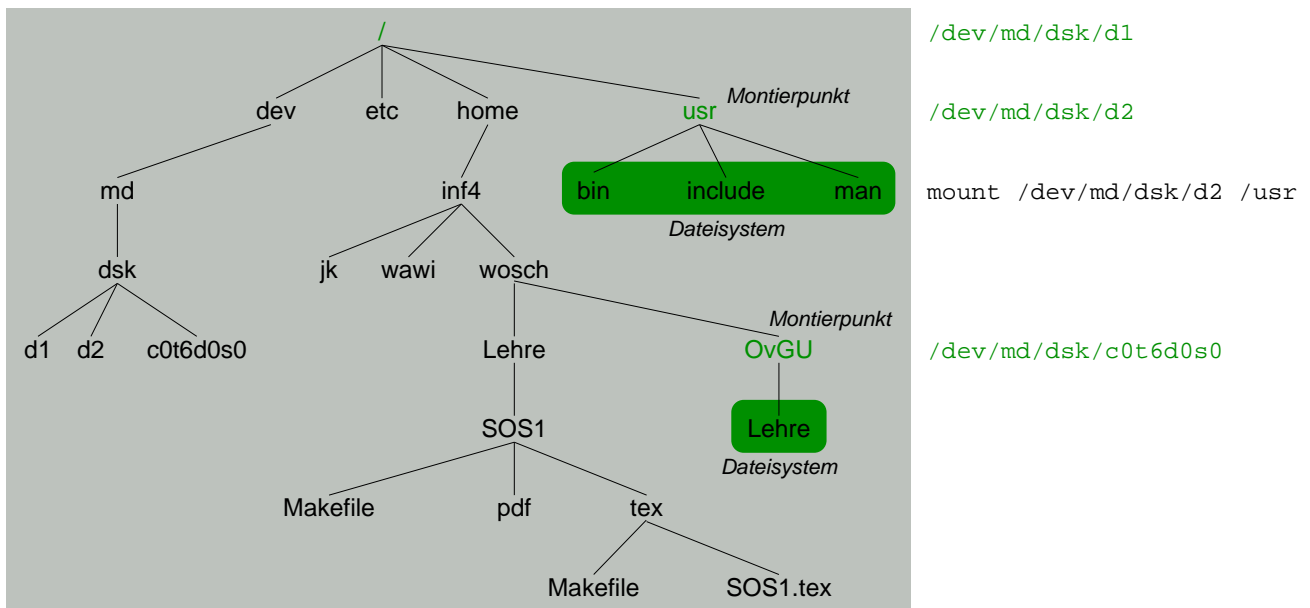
/

dev etc home usr Montierpunkt

md inf4 bin include man

Dateisystem

dsk jk wawi wosch

Montierpunkt

d1 d2 c0t6d0s0 Lehre OvGU

SOS1 Lehre

Dateisystem

Makefile pdf tex

Makefile SOS1.tex

/dev/md/dsk/d1

/dev/md/dsk/d2

mount /dev/md/dsk/d2 /usr

/dev/md/dsk/c0t6d0s0